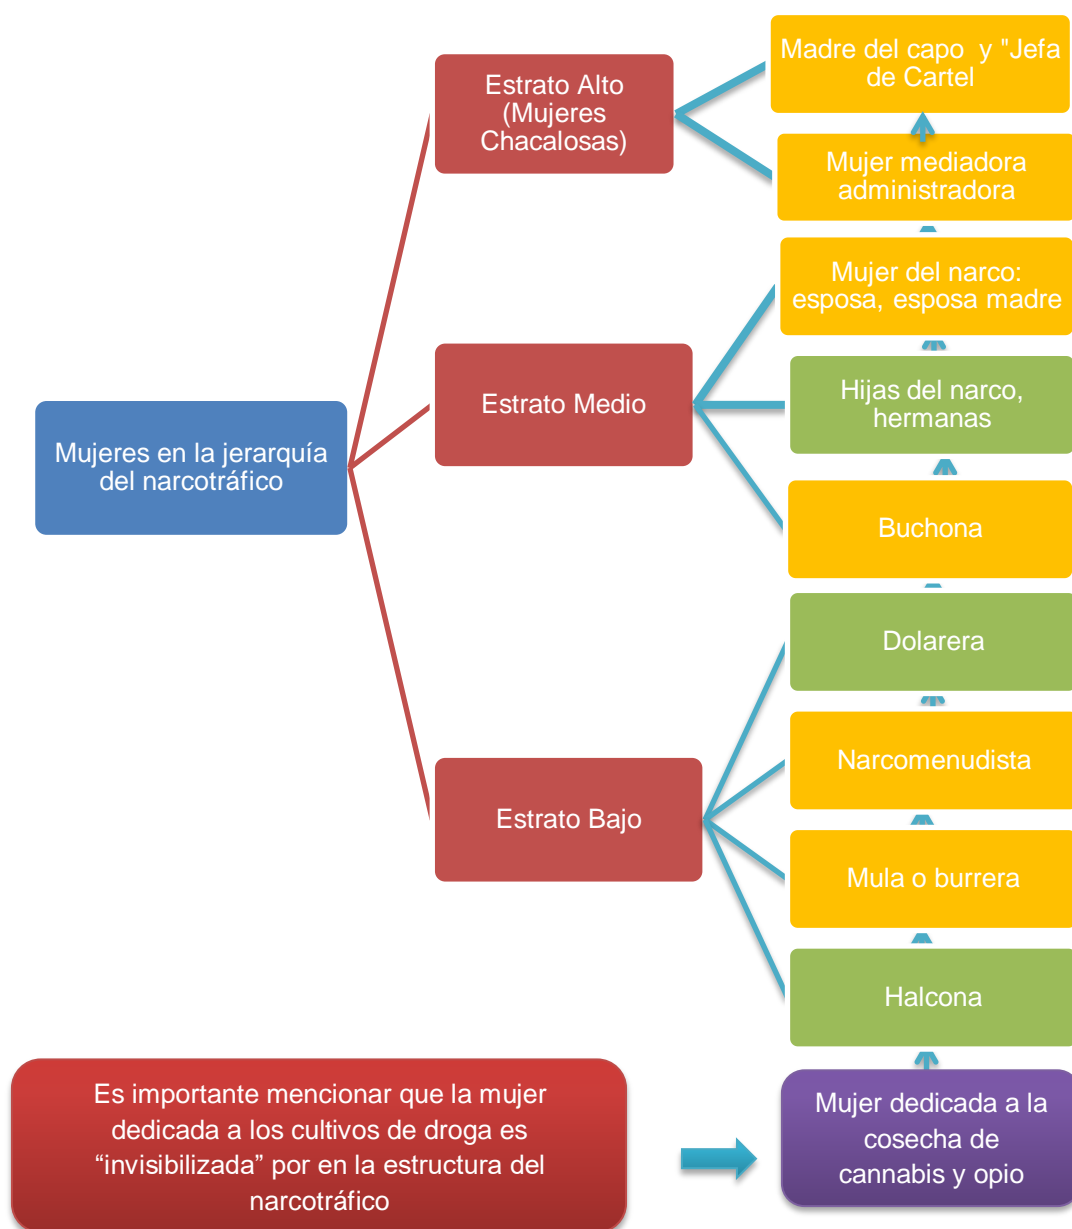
Mujeres en la jerarquía del narcotráfico

Estrato Alto (Mujeres Chacalosas)

Estrato Medio

Estrato Bajo

Madre del capo y "Jefa de Cartel

Mujer mediadora administradora

Mujer del narco: esposa, esposa madre

Hijas del narco, hermanas

Buchona

Dolarera

Narcomenudista

Mula o burrera

Halcona

Es importante mencionar que la mujer dedicada a los cultivos de droga es "invisibilizada" por en la estructura del narcotráfico

Mujer dedicada a la cosecha de cannabis y opio